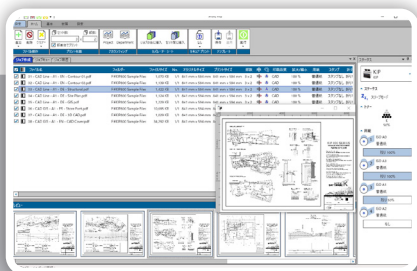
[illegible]

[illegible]

ファイル名 | フォルダ | ファイルサイズ | No. | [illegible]

01 - CAD Line - A1 - 00 - Contour 01.pdf | FMDRAW Sample Files | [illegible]
01 - CAD Line - A1 - 00 - Contour 02.pdf | FMDRAW Sample Files | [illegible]
01 - CAD Line - A1 - 00 - Structure.pdf | FMDRAW Sample Files | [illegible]
01 - CAD Line - A1 - 00 - Contour 03.pdf | FMDRAW Sample Files | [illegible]
01 - CAD Line - A1 - 00 - GIS.pdf | FMDRAW Sample Files | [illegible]
01 - CAD Line - A1 - 00 - Floor Plan.pdf | FMDRAW Sample Files | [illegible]
01 - CAD Line - A1 - 00 - CAD.pdf | FMDRAW Sample Files | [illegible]
01 - CAD DSE - A1 - 00 - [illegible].pdf | FMDRAW Sample Files | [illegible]

CAD
CAD
CAD
CAD
CAD
CAD
CAD
CAD

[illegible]